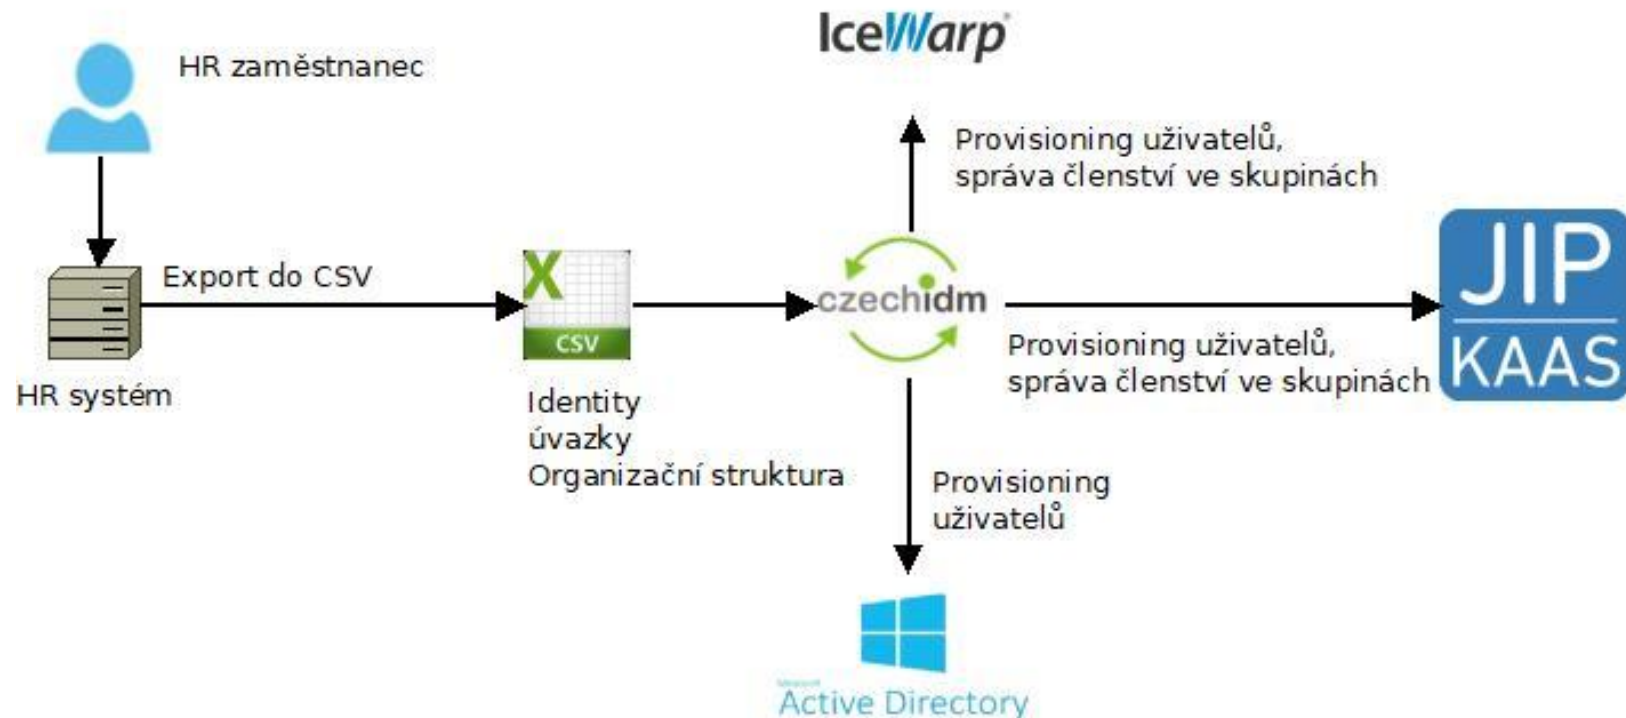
IceWarp

HR zaměstnanec

Provisioning uživatelů, správa členství ve skupinách

Export do CSV

X
CSV

czechidm

JIP
KAAS

Provisioning uživatelů, správa členství ve skupinách

HR systém

Identity
úvazky
Organizační struktura

Provisioning uživatelů

Microsoft
Active Directory